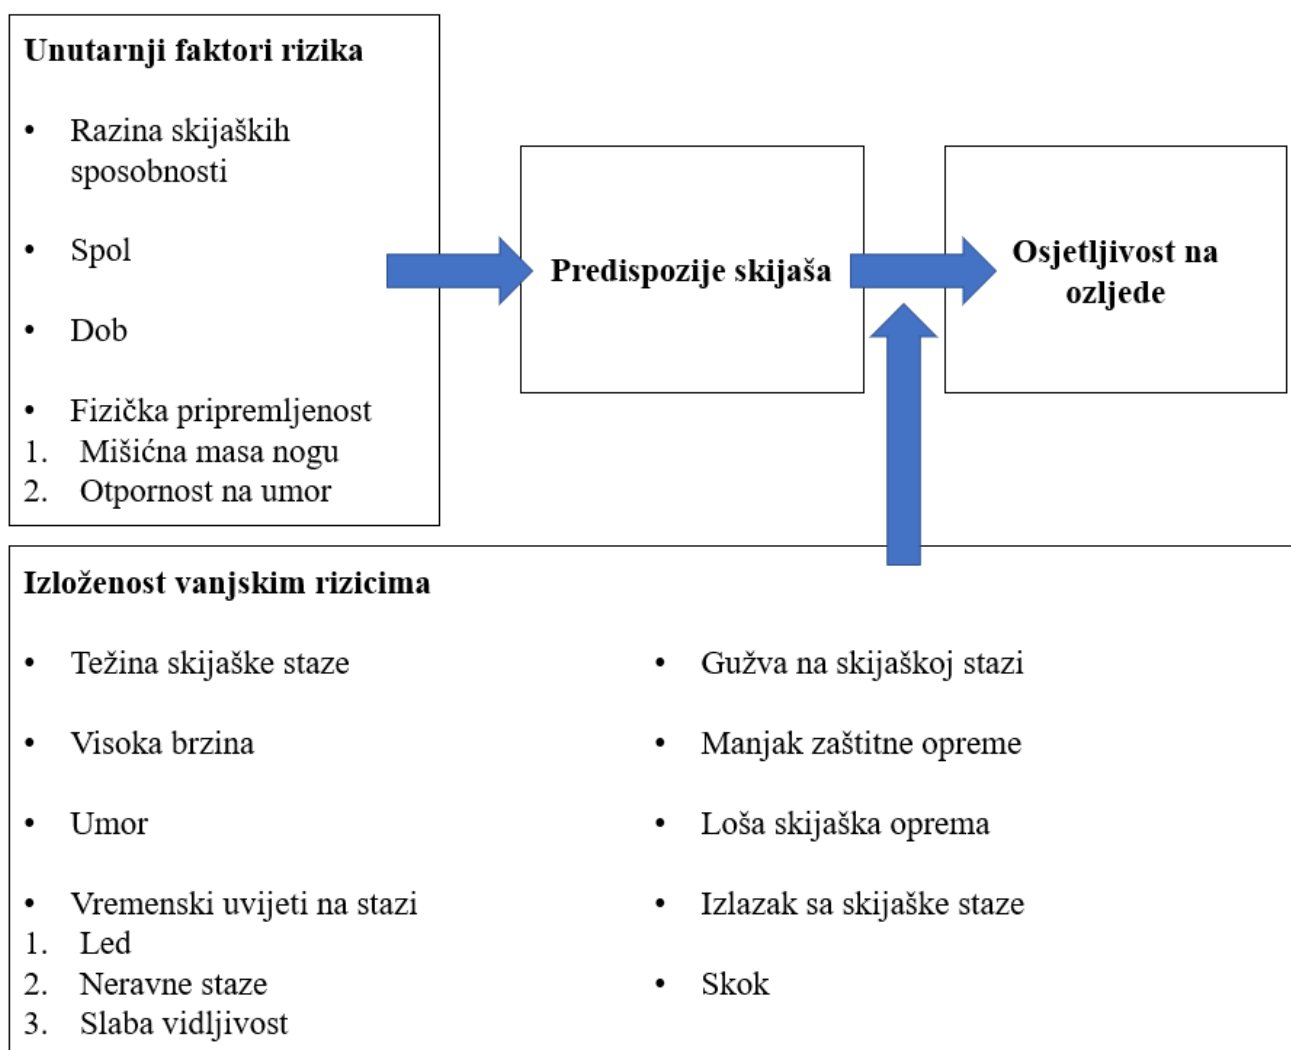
**Unutarnji faktori rizika**

- Razina skijaških sposobnosti
- Spol
- Dob
- Fizička pripremljenost
1. Mišićna masa nogu
2. Otpornost na umor

**Predispozije skijaša**

**Osjetljivost na ozljede**

**Izloženost vanjskim rizicima**

- Težina skijaške staze
- Visoka brzina
- Umor
- Vremenski uvijeti na stazi
1. Led
2. Neravne staze
3. Slaba vidljivost

- Gužva na skijaškoj stazi
- Manjak zaštitne opreme
- Loša skijaška oprema
- Izlazak sa skijaške staze
- Skok